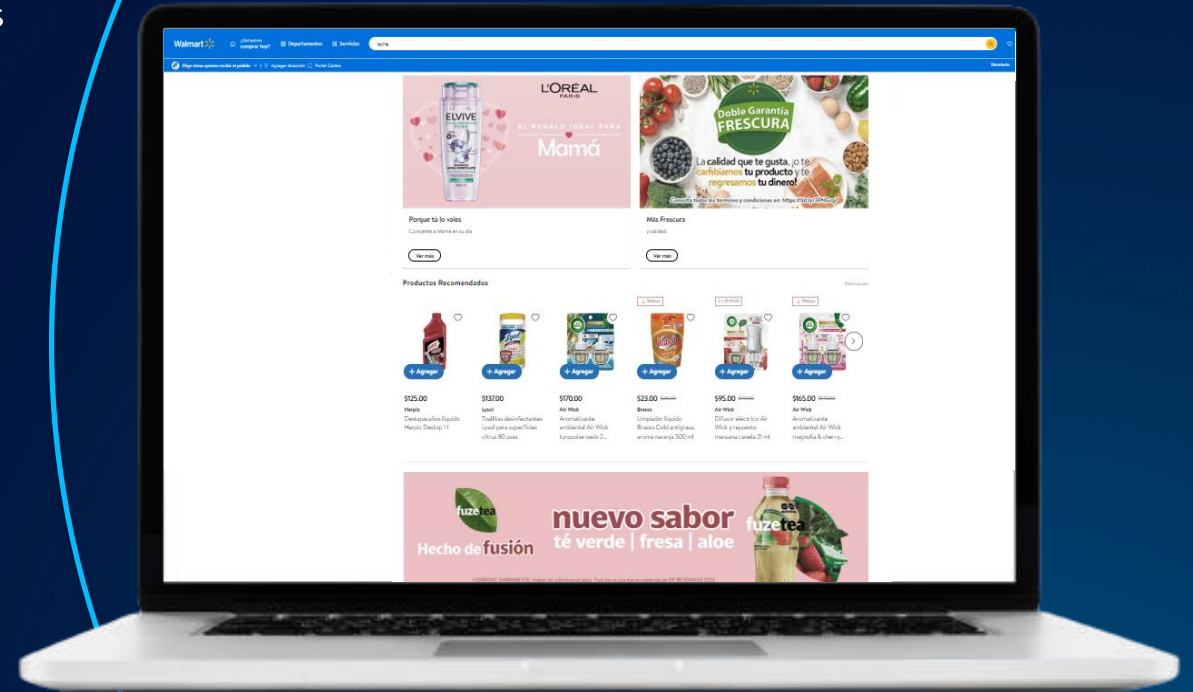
Walmart ¿Qué quieres comprar hoy? Departamentos Servicios leche

Elige cómo quieres recibir el pedido | Agregar dirección | Portal Centro

Regístrate

L'ORÉAL PARIS
ELVIVE
EL REGALO IDEAL PARA Mamá

Porque tú lo vales
Consiente a Mamá en su día
Ver más

Doble Garantía FRESCURA
La calidad que te gusta, ¡o te cambiamos tu producto y te regresamos tu dinero!
Consulta todos los términos y condiciones en: https://bit.ly/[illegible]

Más Frescura
y calidad
Ver más

Productos Recomendados

Rebaja
Rebaja
Rebaja

+ Agregar
$125.00
Harpic
Destapacaños líquido Harpic Destop 1 l

+ Agregar
$137.00
Lysol
Toallitas desinfectantes Lysol para superficies citrus 80 pzas

+ Agregar
$170.00
Air Wick
Aromatizante ambiental Air Wick turquoise oasis 2...

+ Agregar
$23.00 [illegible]
Brasso
Limpiador líquido Brasso Gold antigrasa, aroma naranja 500 ml

+ Agregar
$95.00 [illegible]
Air Wick
Difusor eléctrico Air Wick y repuesto manzana canela 21 ml

+ Agregar
$165.00 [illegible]
Air Wick
Aromatizante ambiental Air Wick magnolia & cherry...

fuze tea
Hecho de fusión
nuevo sabor
té verde | fresa | aloe
fuze tea
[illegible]